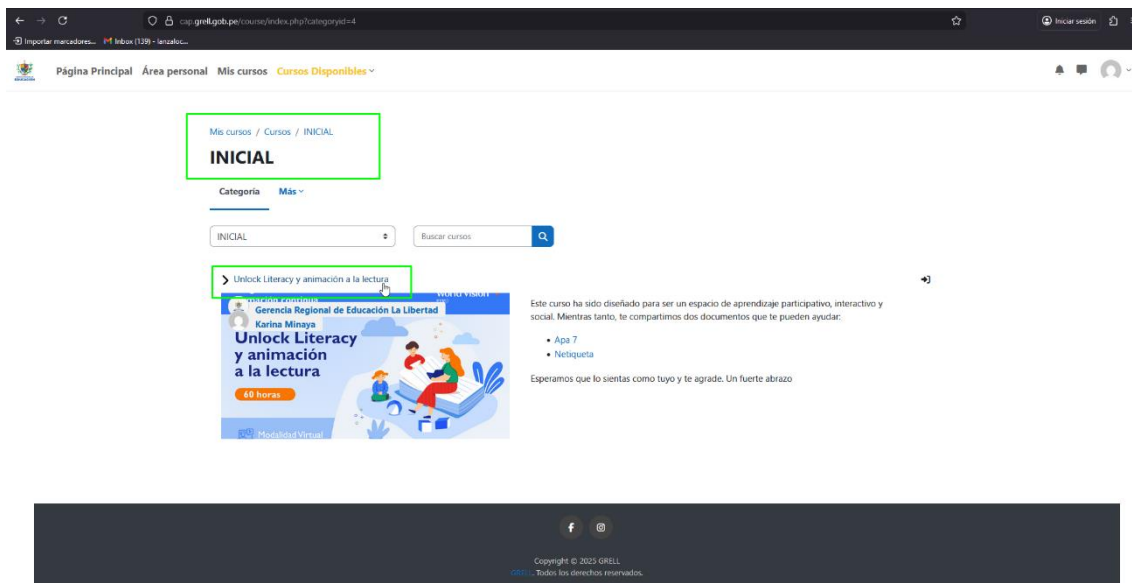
cap.grell.gob.pe/course/index.php?categoryid=4

Iniciar sesión

Importar marcadores... Inbox (139) - lanzaloc...

Página Principal Área personal Mis cursos Cursos Disponibles

Mis cursos / Cursos / INICIAL

INICIAL

Categoría Más

INICIAL

Buscar cursos

Unlock Literacy y animación a la lectura

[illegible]ación continua World Vision

Gerencia Regional de Educación La Libertad

Karina Minaya

Unlock Literacy y animación a la lectura

60 horas

Modalidad Virtual

Este curso ha sido diseñado para ser un espacio de aprendizaje participativo, interactivo y social. Mientras tanto, te compartimos dos documentos que te pueden ayudar:

- Apa 7
- Netiqueta

Esperamos que lo sientas como tuyo y te agrade. Un fuerte abrazo

Copyright © 2025 GRELL

GRELL. Todos los derechos reservados.